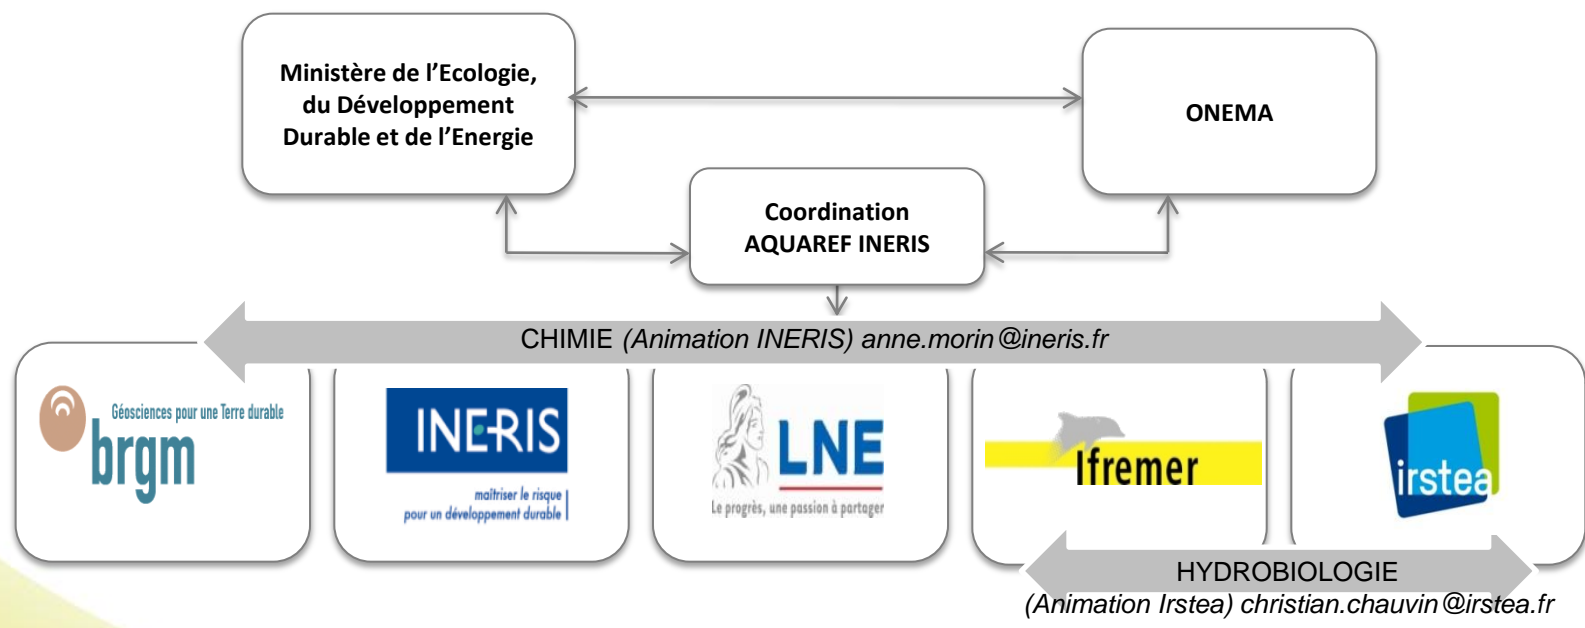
Ministère de l'Ecologie, du Développement Durable et de l'Energie

ONEMA

Coordination AQUAREF INERIS

CHIMIE *(Animation INERIS) anne.morin@ineris.fr*

Géosciences pour une Terre durable
brgm

INERIS
maîtriser le risque pour un développement durable

LNE
Le progrès, une passion à partager

Ifremer

irstea

HYDROBIOLOGIE
*(Animation Irstea) christian.chauvin@irstea.fr*